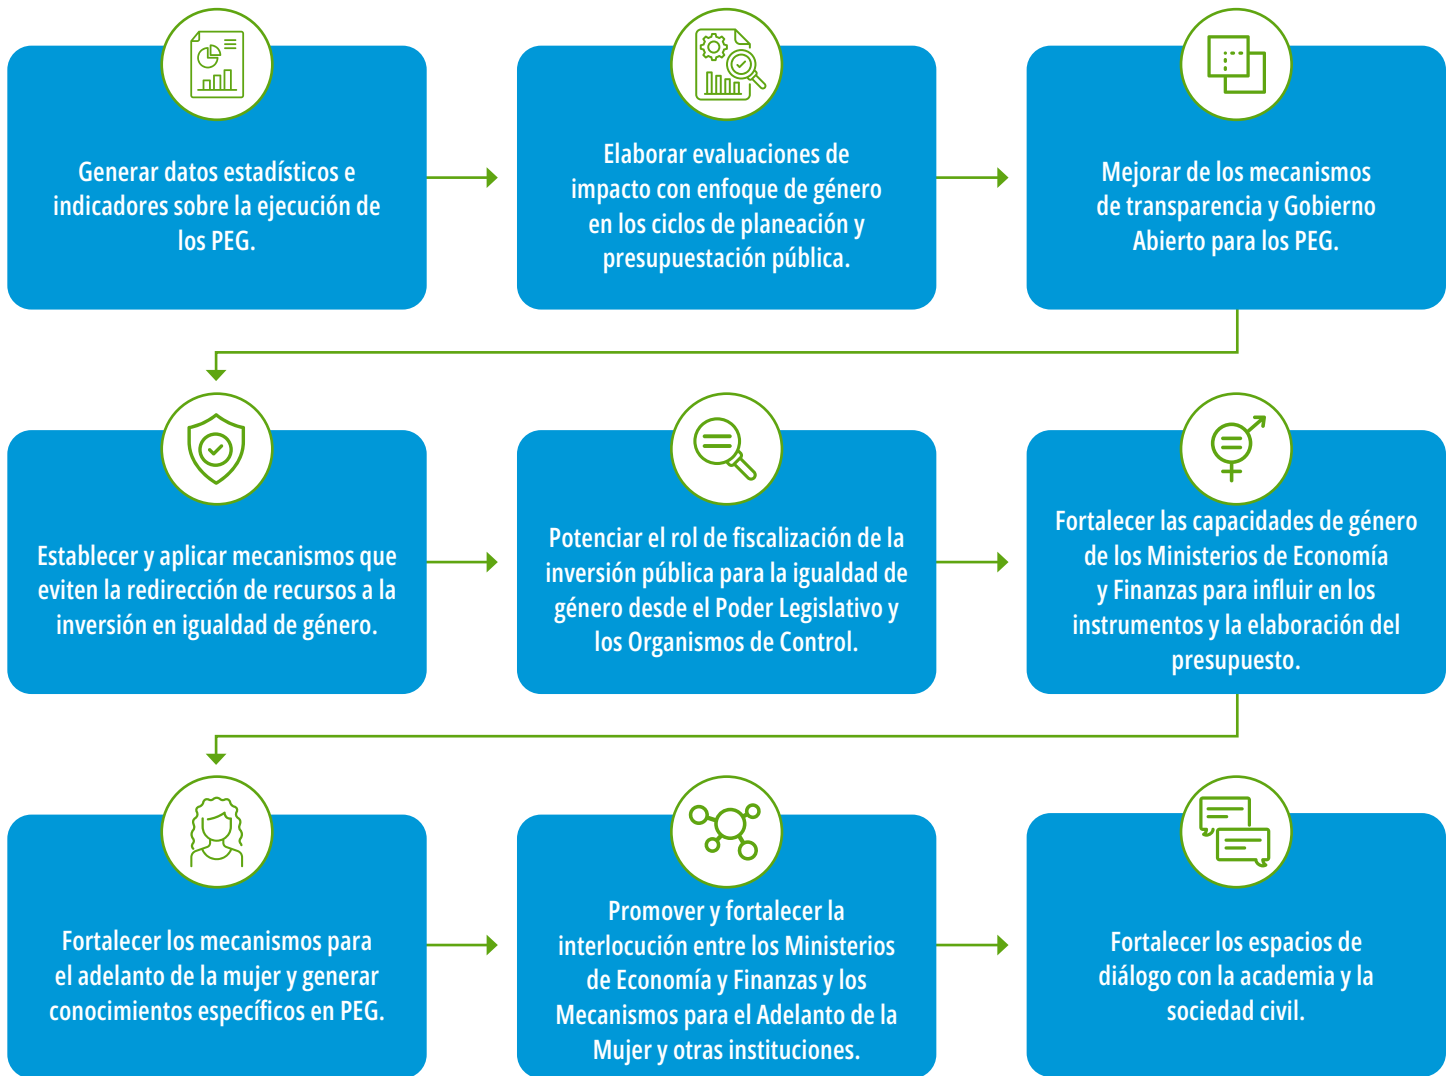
Generar datos estadísticos e indicadores sobre la ejecución de los PEG.

Elaborar evaluaciones de impacto con enfoque de género en los ciclos de planeación y presupuestación pública.

Mejorar de los mecanismos de transparencia y Gobierno Abierto para los PEG.

Establecer y aplicar mecanismos que eviten la redirección de recursos a la inversión en igualdad de género.

Potenciar el rol de fiscalización de la inversión pública para la igualdad de género desde el Poder Legislativo y los Organismos de Control.

Fortalecer las capacidades de género de los Ministerios de Economía y Finanzas para influir en los instrumentos y la elaboración del presupuesto.

Fortalecer los mecanismos para el adelanto de la mujer y generar conocimientos específicos en PEG.

Promover y fortalecer la interlocución entre los Ministerios de Economía y Finanzas y los Mecanismos para el Adelanto de la Mujer y otras instituciones.

Fortalecer los espacios de diálogo con la academia y la sociedad civil.